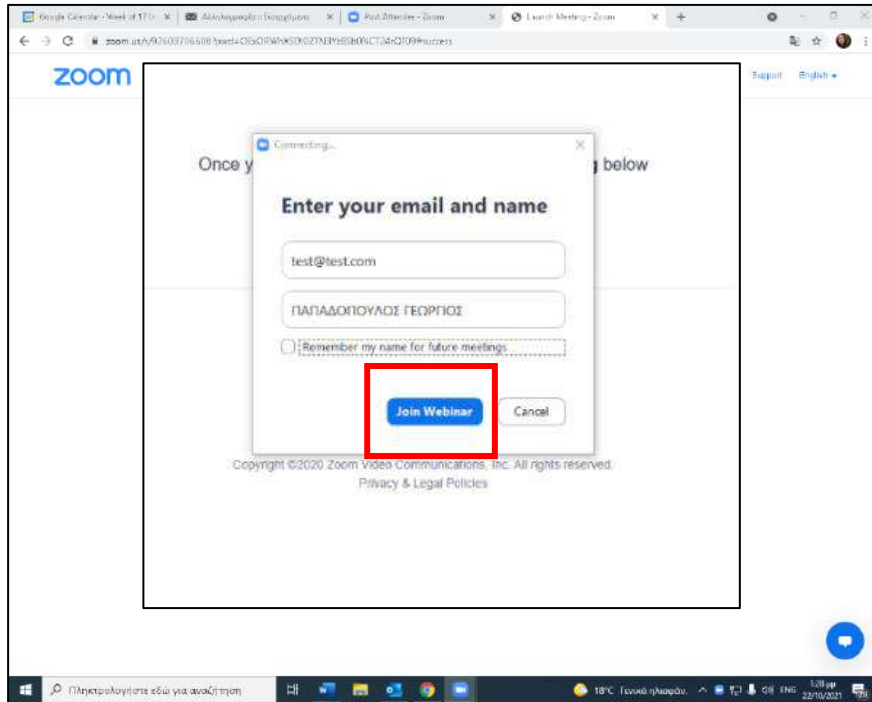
Google Calendar - Week of 17 O... Αλληλογραφία - Εισερχόμενα Post Attendee - Zoom Launch Meeting - Zoom

zoom.us/s/92603706608?pwd=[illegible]#success

zoom

Support English

Once y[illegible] g below

Connecting...

Enter your email and name

test@test.com

ΠΑΠΑΔΟΠΟΥΛΟΣ ΓΕΩΡΓΙΟΣ

Remember my name for future meetings

Join Webinar

Cancel

Copyright ©2020 Zoom Video Communications, Inc. All rights reserved.

Privacy & Legal Policies

Πληκτρολογήστε εδώ για αναζήτηση

18°C Γενικά ηλιοφάν. ENG 1:28 μμ 22/10/2021